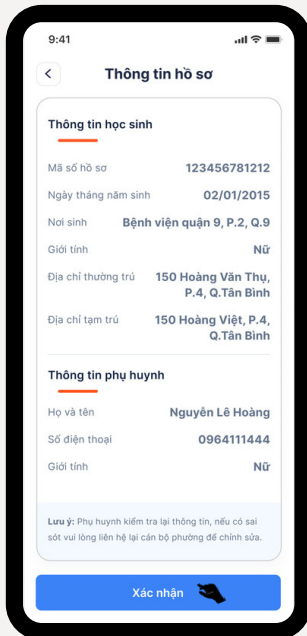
9:41

Thông tin hồ sơ

Thông tin học sinh

Mã số hồ sơ 123456781212

Ngày tháng năm sinh 02/01/2015

Nơi sinh Bệnh viện quận 9, P.2, Q.9

Giới tính Nữ

Địa chỉ thường trú 150 Hoàng Văn Thụ, P.4, Q.Tân Bình

Địa chỉ tạm trú 150 Hoàng Việt, P.4, Q.Tân Bình

Thông tin phụ huynh

Họ và tên Nguyễn Lê Hoàng

Số điện thoại 0964111444

Giới tính Nữ

Lưu ý: Phụ huynh kiểm tra lại thông tin, nếu có sai sót vui lòng liên hệ lại cán bộ phường để chỉnh sửa.

Xác nhận